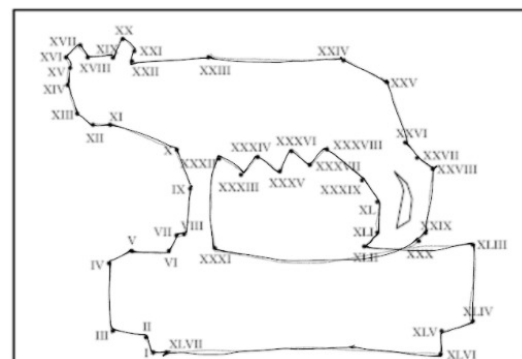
XX
XVII
XIX
XXI
XVI
XVIII
XXII
XV
XXIII
XXIV
XIV
XXV
XIII
XI
XII
XXVI
XXXIV
XXXVI
XXXVIII
X
XXXII
XXVII
XXXVII
XXVIII
XXXIII
XXXV
XXXIX
IX
XL
VIII
VII
XLI
XXIX
V
XXXI
XLII
XXX
XLIII
VI
IV
XLIV
III
II
XLV
XLVII
I
XLVI